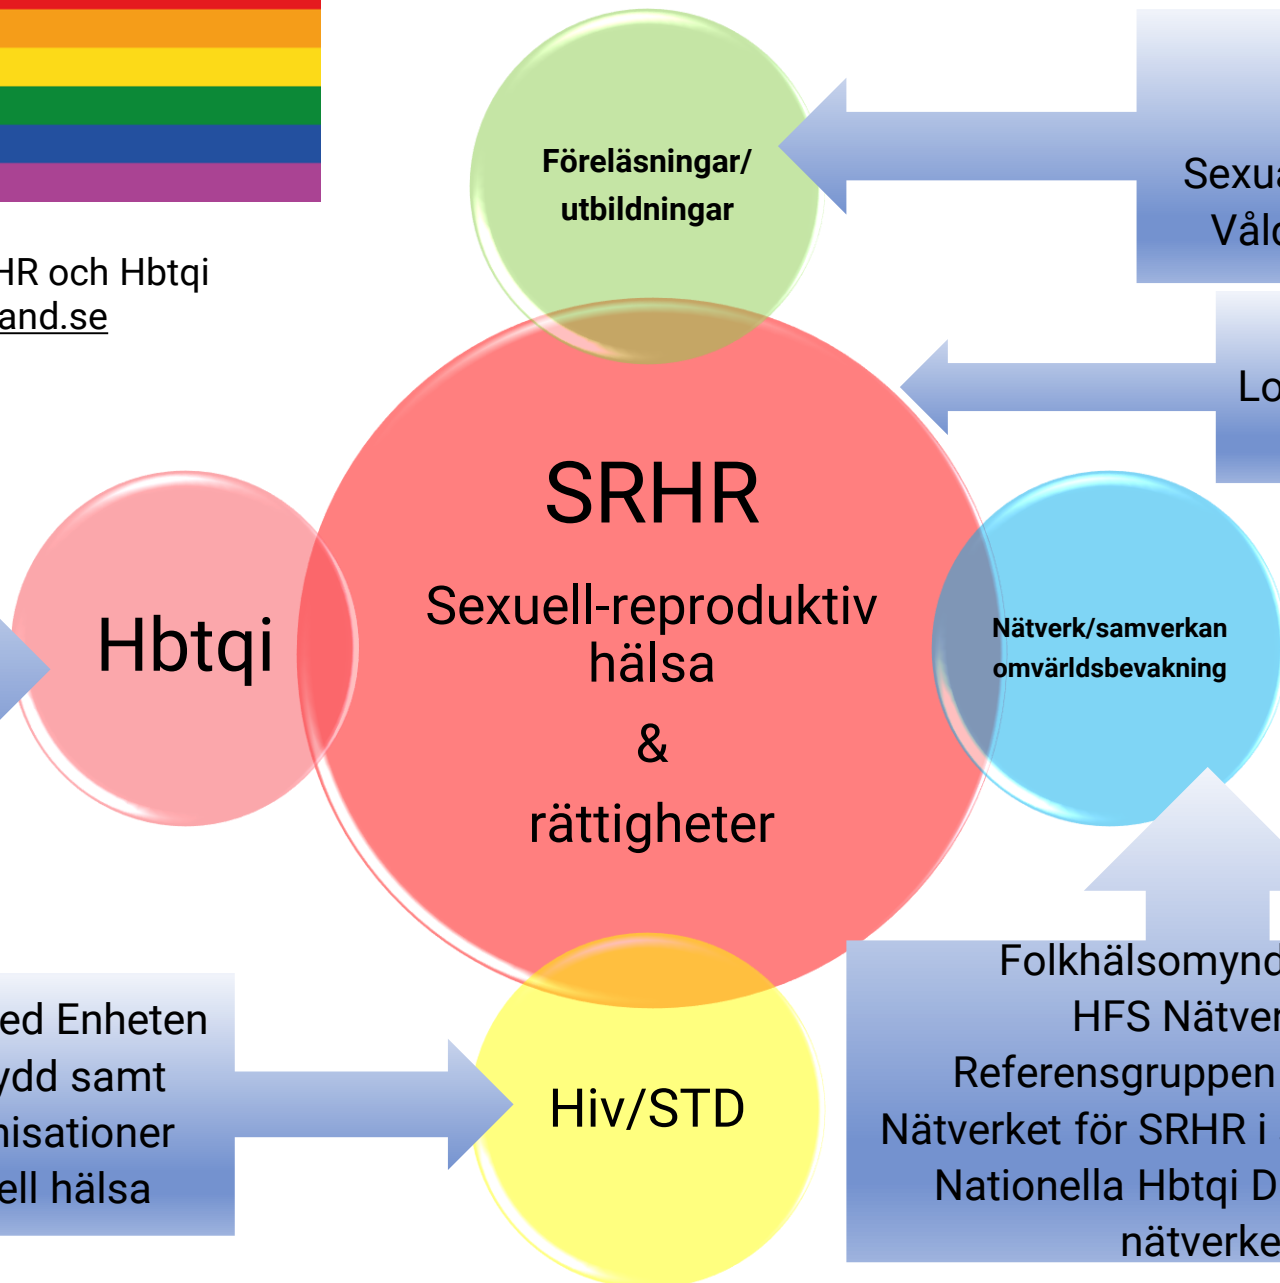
HR och Hbtqi
and.se

Föreläsningar/
utbildningar

Sexu
Våld

Lo

SRHR

Sexuell-reproduktiv hälsa
&
rättigheter

Hbtqi

Nätverk/samverkan
omvärldsbevakning

ed Enheten
ydd samt
nisationer
ell hälsa

Hiv/STD

Folkhälsomynd
HFS Nätver
Referensgruppen
Nätverket för SRHR i
Nationella Hbtqi D
nätverke